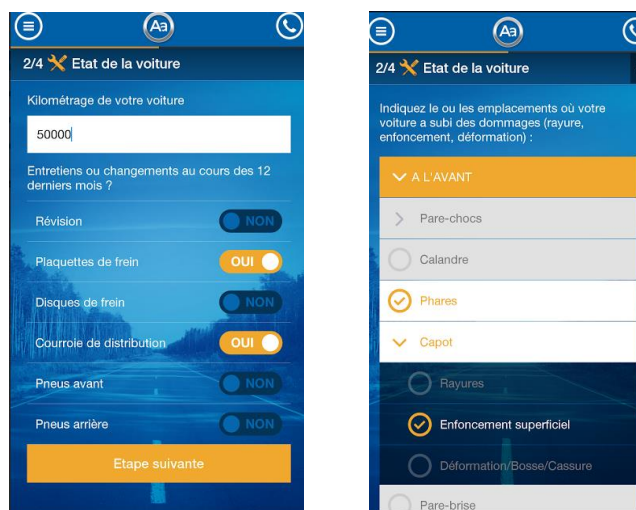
Aa

2/4 Etat de la voiture

Kilométrage de votre voiture

50000

Entretiens ou changements au cours des 12 derniers mois ?

Révision NON

Plaquettes de frein OUI

Disques de frein NON

Courroie de distribution OUI

Pneus avant NON

Pneus arrière NON

Etape suivante

Aa

2/4 Etat de la voiture

Indiquez le ou les emplacements où votre voiture a subi des dommages (rayure, enfoncement, déformation) :

A L'AVANT

Pare-chocs

Calandre

Phares

Capot

Rayures

Enfoncement superficiel

Déformation/Bosse/Cassure

Pare-brise